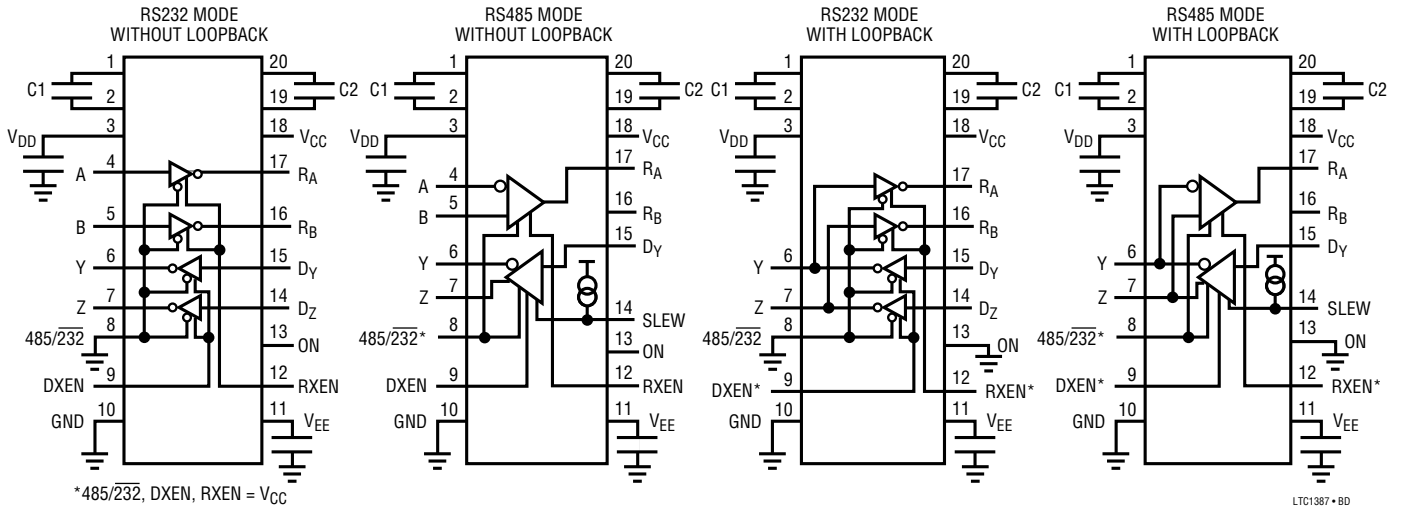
RS232 MODE
WITHOUT LOOPBACK

1
2
C1
3
$V_{DD}$
4
A
5
B
6
Y
7
Z
8
$485/\overline{232}$
9
DXEN
10
GND
20
19
C2
18
$V_{CC}$
17
$R_A$
16
$R_B$
15
$D_Y$
14
$D_Z$
13
ON
12
RXEN
11
$V_{EE}$

RS485 MODE
WITHOUT LOOPBACK

1
2
C1
3
$V_{DD}$
4
A
5
B
6
Y
7
Z
8
$485/\overline{232}$*
9
DXEN
10
GND
20
19
C2
18
$V_{CC}$
17
$R_A$
16
$R_B$
15
$D_Y$
14
SLEW
13
ON
12
RXEN
11
$V_{EE}$

RS232 MODE
WITH LOOPBACK

1
2
C1
3
$V_{DD}$
6
Y
7
Z
8
$485/\overline{232}$
9
DXEN*
10
GND
20
19
C2
18
$V_{CC}$
17
$R_A$
16
$R_B$
15
$D_Y$
14
$D_Z$
13
ON
12
RXEN*
11
$V_{EE}$

RS485 MODE
WITH LOOPBACK

1
2
C1
3
$V_{DD}$
6
Y
7
Z
8
$485/\overline{232}$*
9
DXEN*
10
GND
20
19
C2
18
$V_{CC}$
17
$R_A$
16
$R_B$
15
$D_Y$
14
SLEW
13
ON
12
RXEN*
11
$V_{EE}$

*$485/\overline{232}$, DXEN, RXEN = $V_{CC}$

LTC1387 • BD